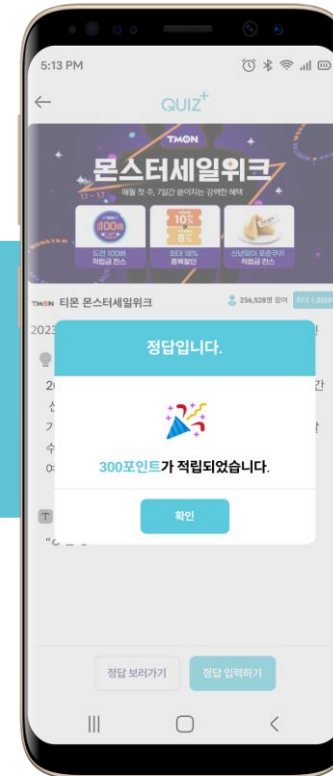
5:13 PM

QUIZ+

TMON
몬스터세일위크
매월 첫 수, 7일간 쏟아지는 강력한 혜택
1.3 ~ 1.7
100%
도전 100%
적립금 찬스
10%
최대 18%
중복할인
신년맞이 포춘쿠키
적립금 찬스

TMON 티몬 몬스터세일위크
256,528명 참여
최대 1,000P

2023
2
신
기
수
0
간
상

정답입니다.

300포인트가 적립되었습니다.

확인

T
"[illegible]

정답 보러가기
정답 입력하기